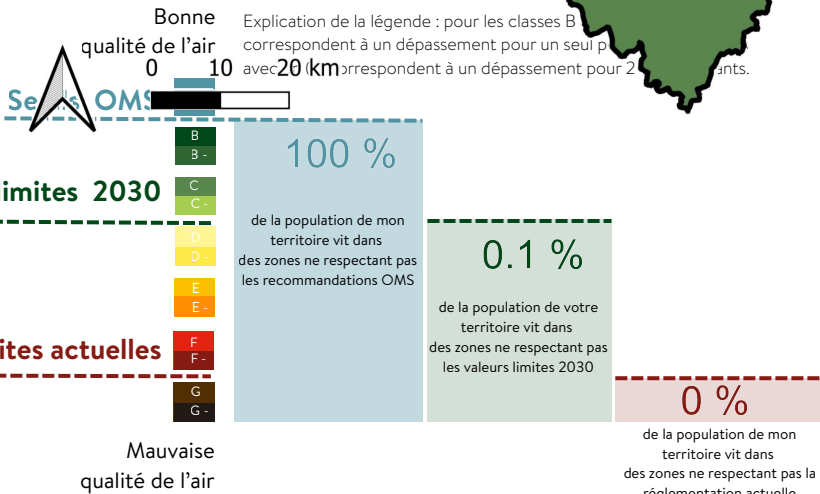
Bonne qualité de l'air

Explication de la légende : pour les classes B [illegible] correspondent à un dépassement pour un seul p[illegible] avec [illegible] correspondent à un dépassement pour 2 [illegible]ants.

0 10 20 km

Se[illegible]ls OMS

imites 2030

ites actuelles

B
B -
C
C -
D
D -
E
E -
F
F -
G
G -

Mauvaise qualité de l'air

100 %

de la population de mon territoire vit dans des zones ne respectant pas les recommandations OMS

0.1 %

de la population de votre territoire vit dans des zones ne respectant pas les valeurs limites 2030

0 %

de la population de mon territoire vit dans des zones ne respectant pas la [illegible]